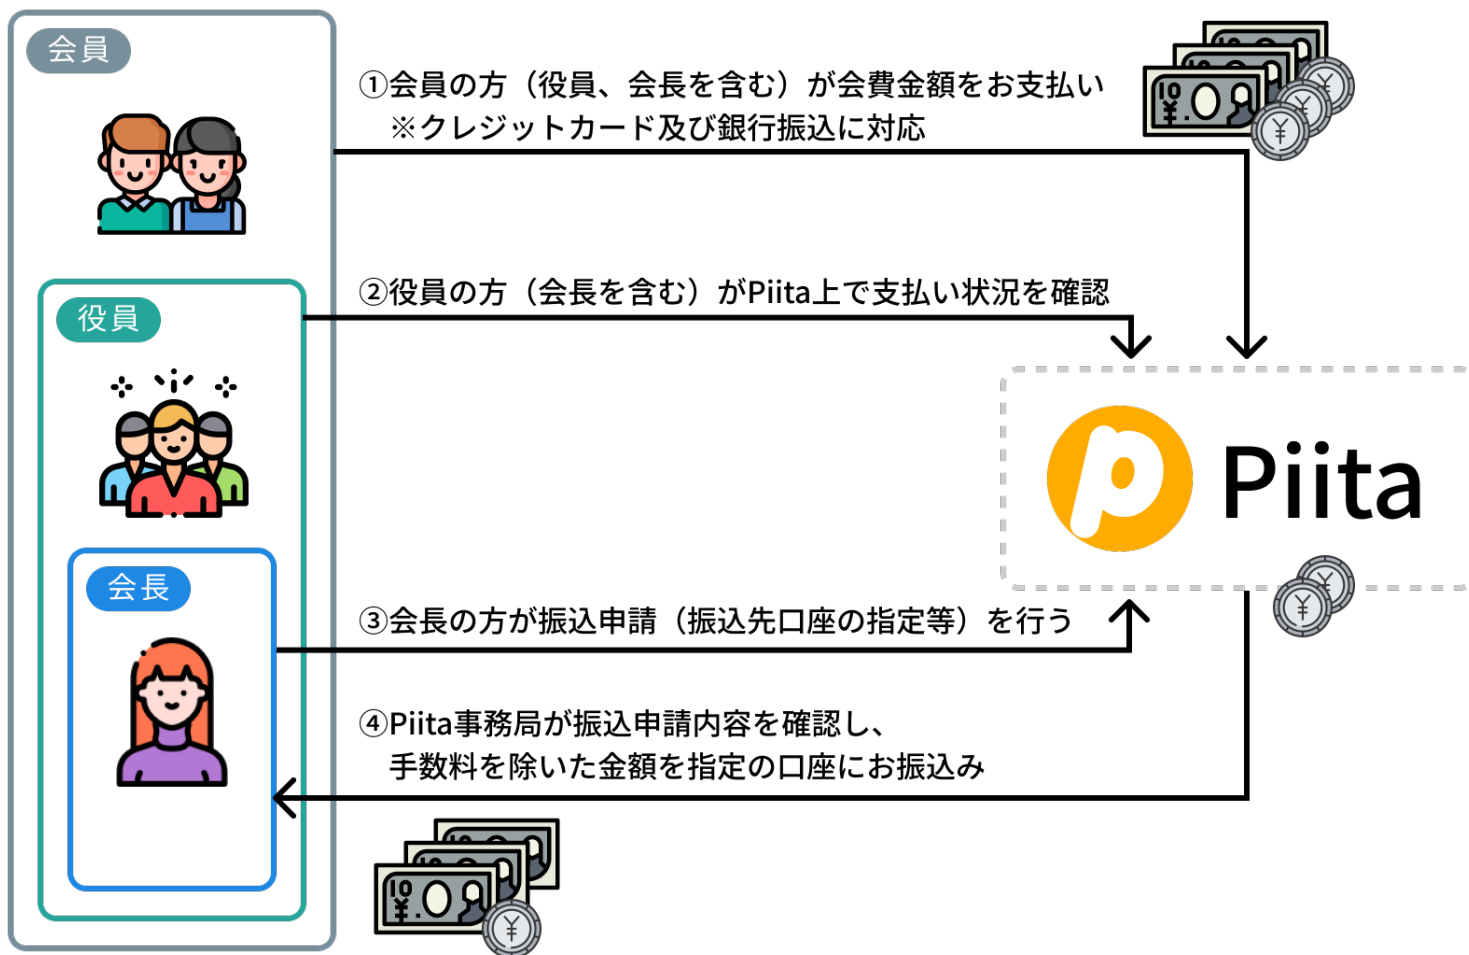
会員

①会員の方（役員、会長を含む）が会費金額をお支払い
※クレジットカード及び銀行振込に対応

役員

②役員の方（会長を含む）がPiita上で支払い状況を確認

Piita

会長

③会長の方が振込申請（振込先口座の指定等）を行う

④Piita事務局が振込申請内容を確認し、
手数料を除いた金額を指定の口座にお振込み